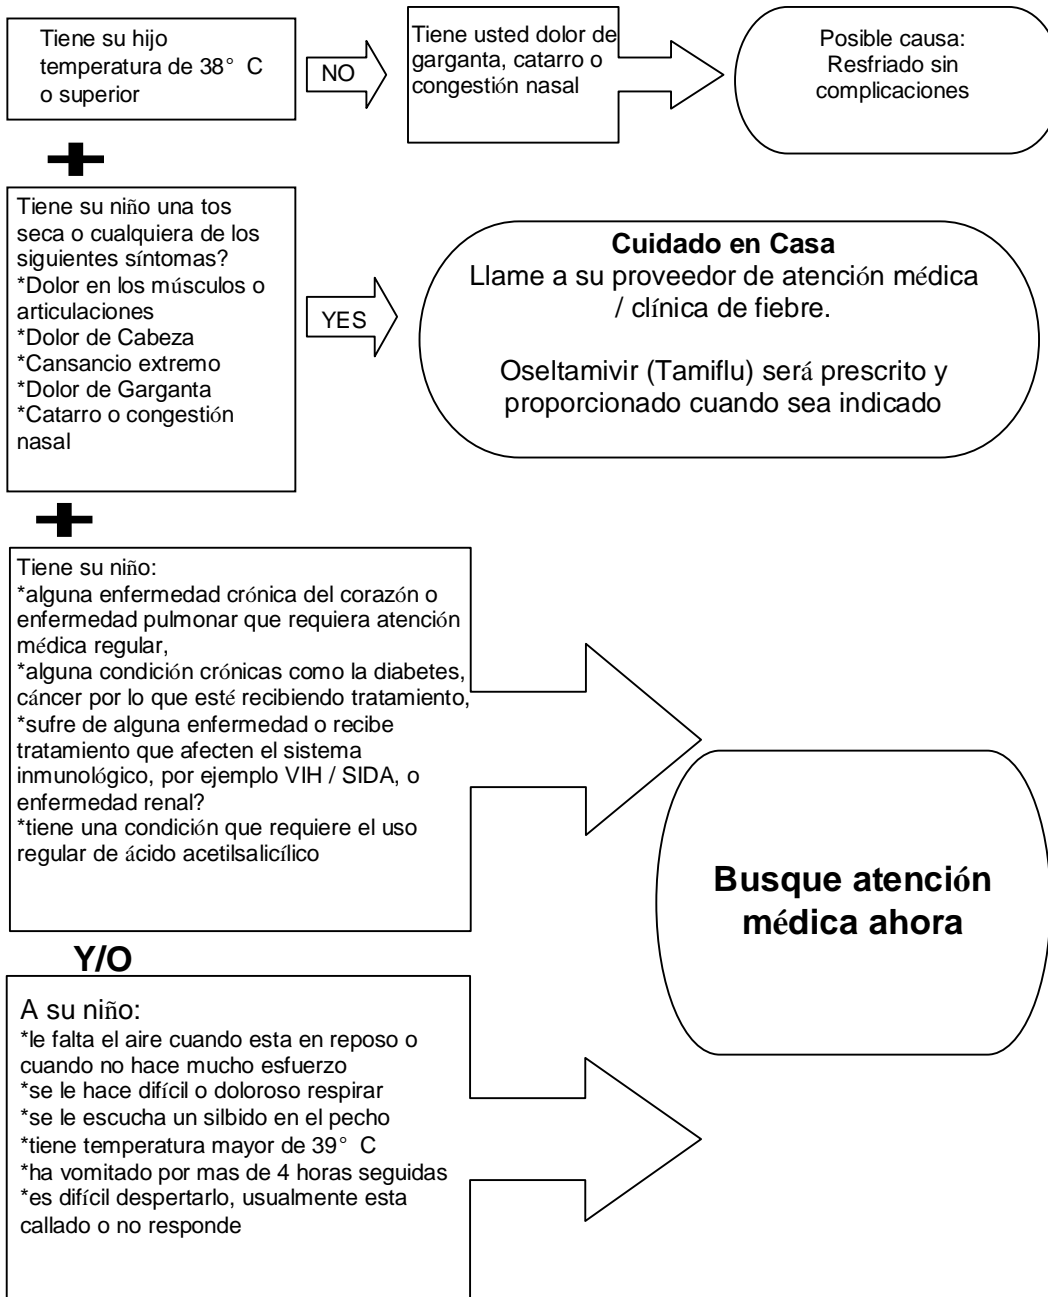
Tiene su hijo temperatura de 38° C o superior

NO

Tiene usted dolor de garganta, catarro o congestión nasal

Posible causa: Resfriado sin complicaciones

+

Tiene su niño una tos seca o cualquiera de los siguientes síntomas?
*Dolor en los músculos o articulaciones
*Dolor de Cabeza
*Cansancio extremo
*Dolor de Garganta
*Catarro o congestión nasal

YES

**Cuidado en Casa**
Llame a su proveedor de atención médica / clínica de fiebre.

Oseltamivir (Tamiflu) será prescrito y proporcionado cuando sea indicado

+

Tiene su niño:
*alguna enfermedad crónica del corazón o enfermedad pulmonar que requiera atención médica regular,
*alguna condición crónicas como la diabetes, cáncer por lo que esté recibiendo tratamiento,
*sufre de alguna enfermedad o recibe tratamiento que afecten el sistema inmunológico, por ejemplo VIH / SIDA, o enfermedad renal?
*tiene una condición que requiere el uso regular de ácido acetilsalicílico

**Busque atención médica ahora**

**Y/O**

A su niño:
*le falta el aire cuando esta en reposo o cuando no hace mucho esfuerzo
*se le hace difícil o doloroso respirar
*se le escucha un silbido en el pecho
*tiene temperatura mayor de 39° C
*ha vomitado por mas de 4 horas seguidas
*es difícil despertarlo, usualmente esta callado o no responde